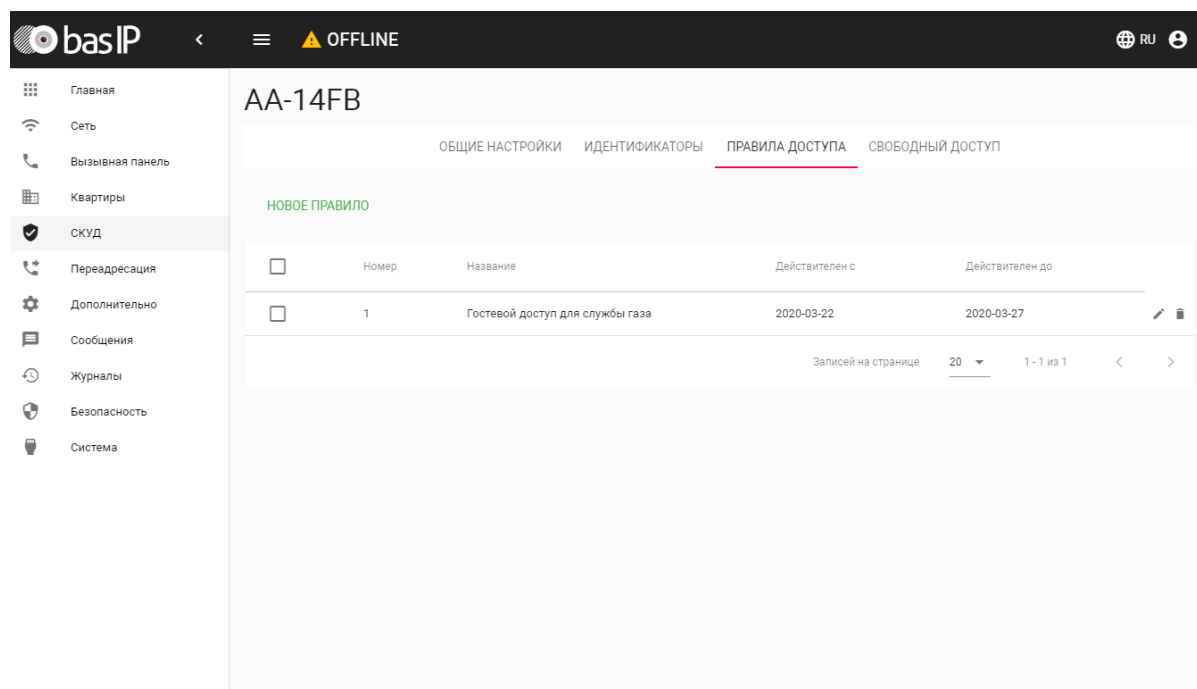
bas IP

OFFLINE

RU

Главная
Сеть
Вызывная панель
Квартиры
СКУД
Переадресация
Дополнительно
Сообщения
Журналы
Безопасность
Система

AA-14FB

ОБЩИЕ НАСТРОЙКИ ИДЕНТИФИКАТОРЫ ПРАВИЛА ДОСТУПА СВОБОДНЫЙ ДОСТУП

НОВОЕ ПРАВИЛО

| | Номер | Название | Действителен с | Действителен до |
|---|---|---|---|---|
| | 1 | Гостевой доступ для службы газа | 2020-03-22 | 2020-03-27 |

Записей на странице 20 1 - 1 из 1